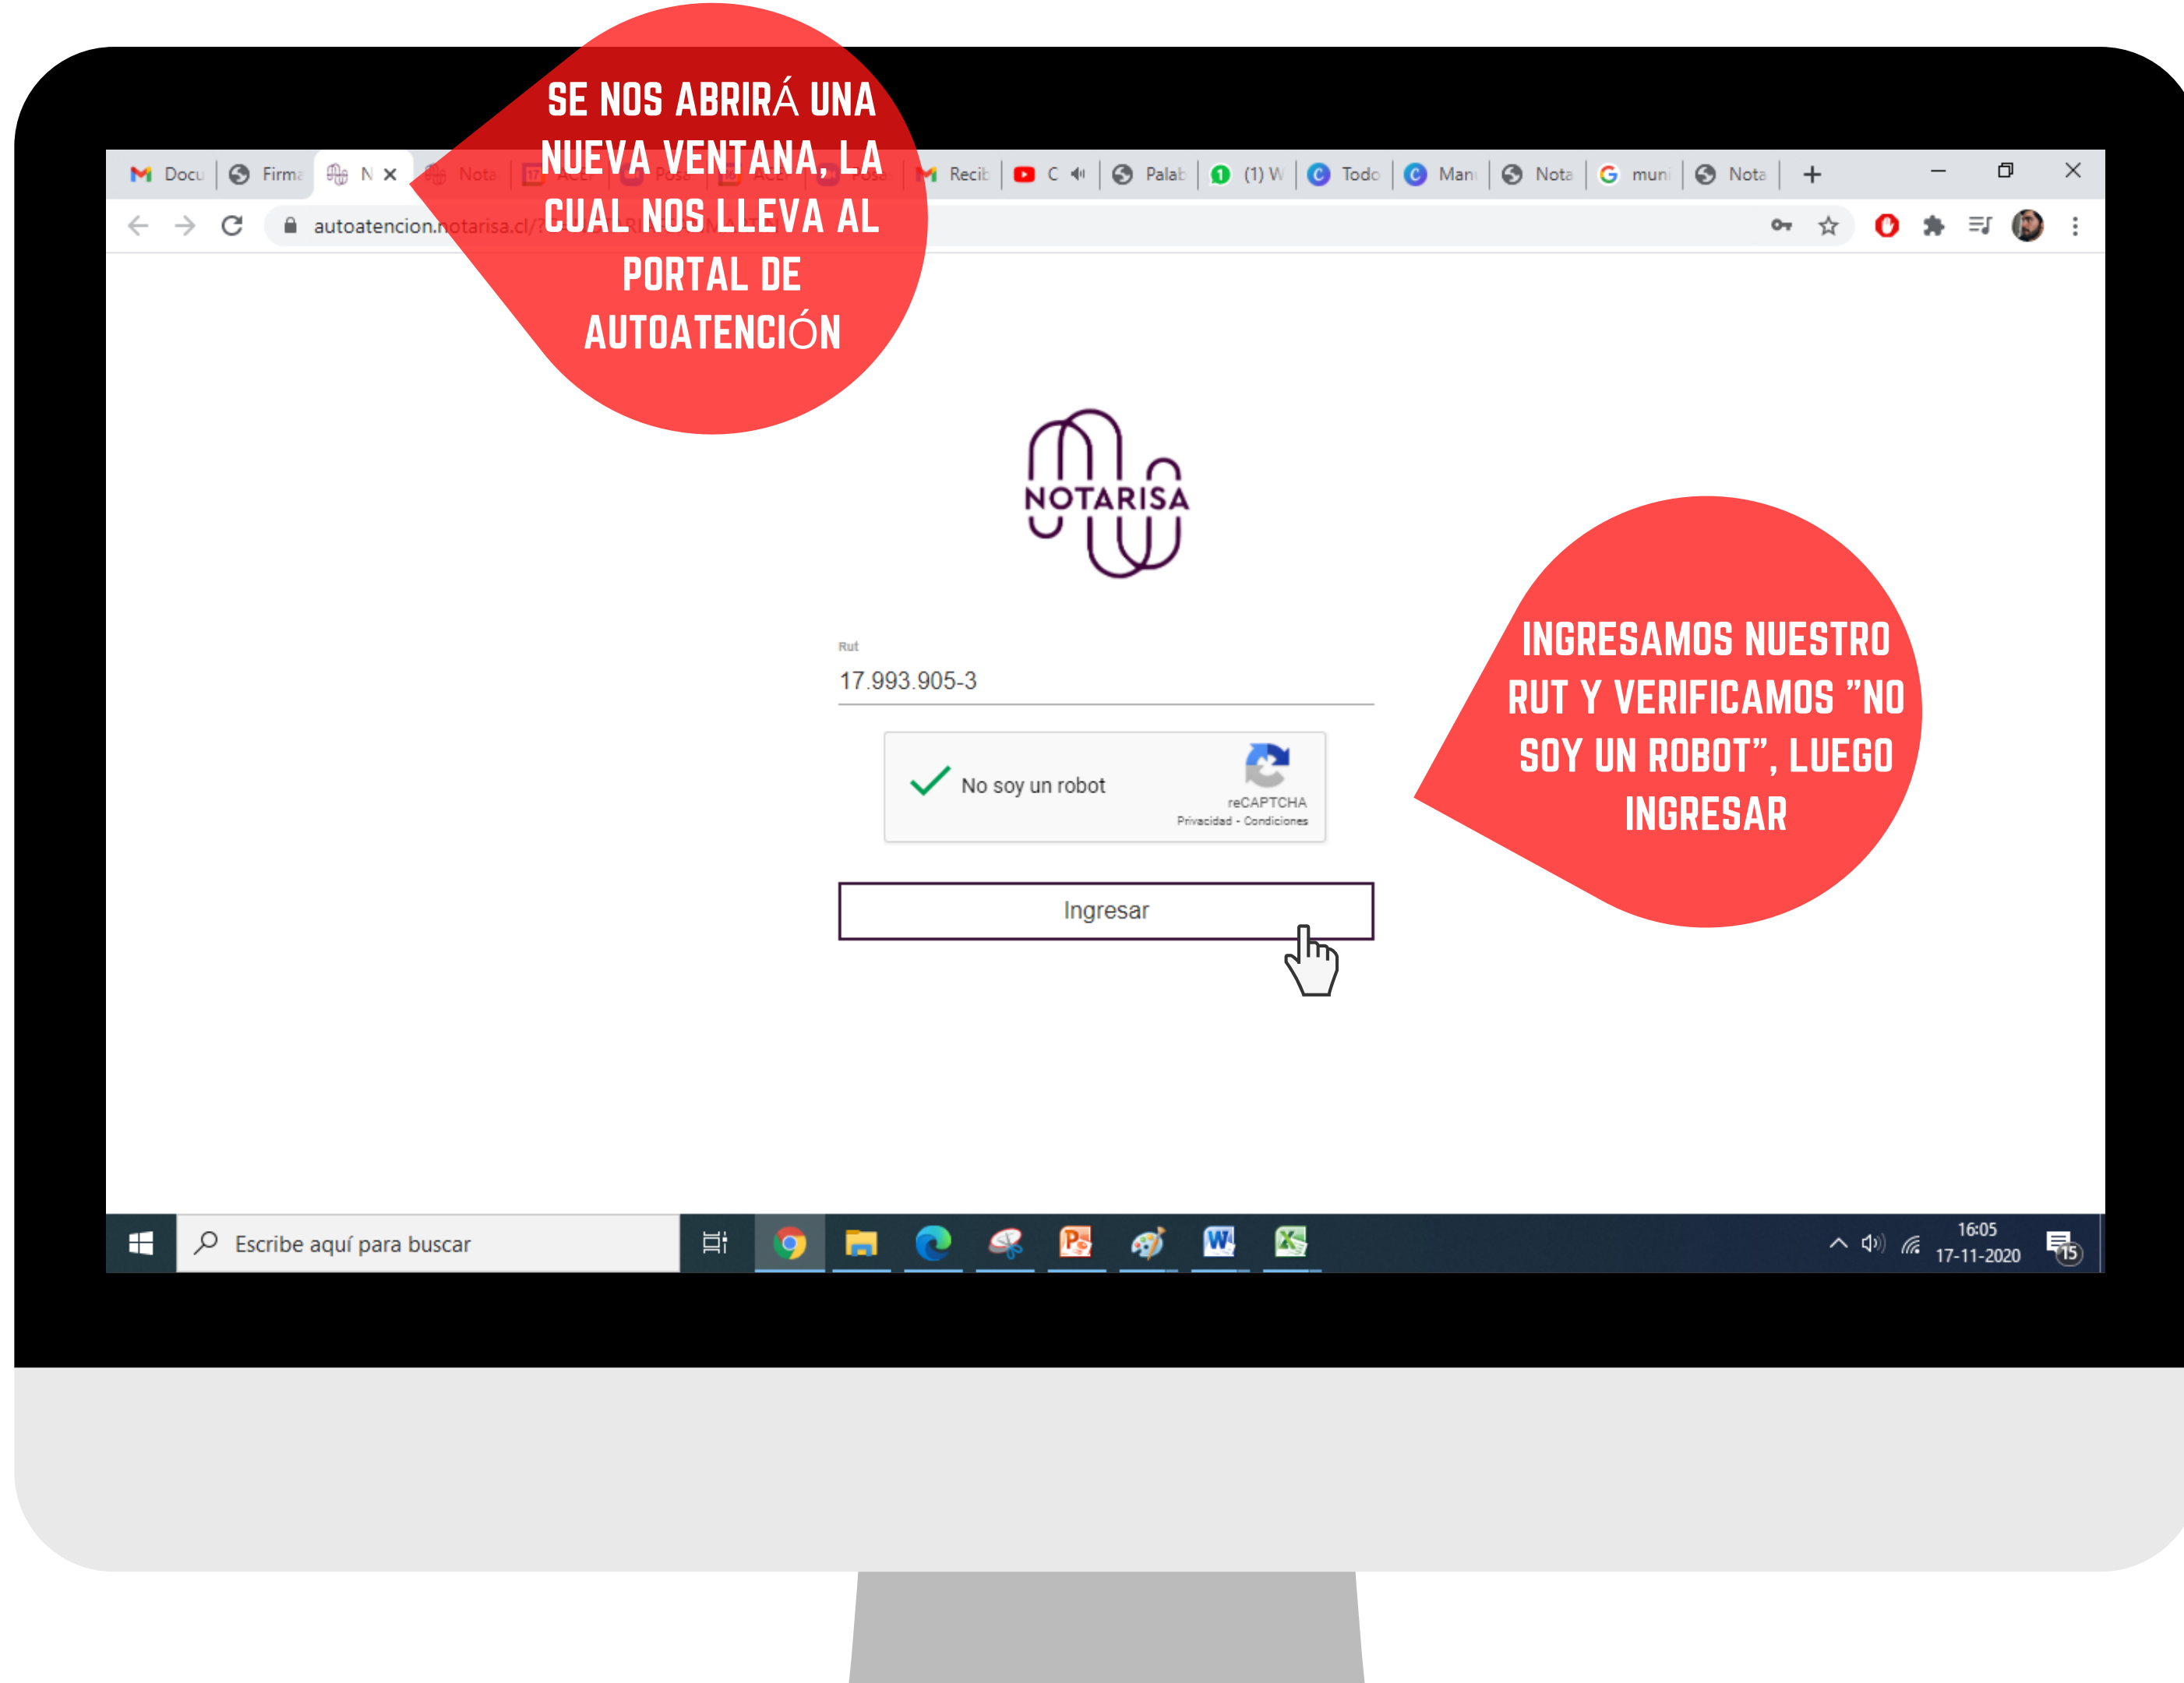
Docu | Firma | N × | Nota | Recib | C | Palab | (1) W | Todo | Man | Nota | muni | Nota | +

autoatencion.notarisa.cl/?

SE NOS ABRIRÁ UNA NUEVA VENTANA, LA CUAL NOS LLEVA AL PORTAL DE AUTOATENCIÓN

NOTARISA

Rut
17.993.905-3

No soy un robot
reCAPTCHA
Privacidad - Condiciones

Ingresar

INGRESAMOS NUESTRO RUT Y VERIFICAMOS "NO SOY UN ROBOT", LUEGO INGRESAR

Escribe aquí para buscar

16:05
17-11-2020
15